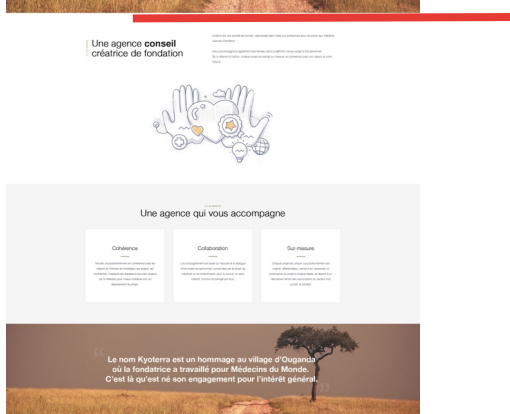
Une agence conseil créatrice de fondation

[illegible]

Une agence qui vous accompagne

Cohérence

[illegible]

Collaboration

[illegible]

Sur-mesure

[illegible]

Le nom Kyoterra est un hommage au village d'Ouganda où la fondatrice a travaillé pour Médecins du Monde. C'est là qu'est né son engagement pour l'intérêt général.